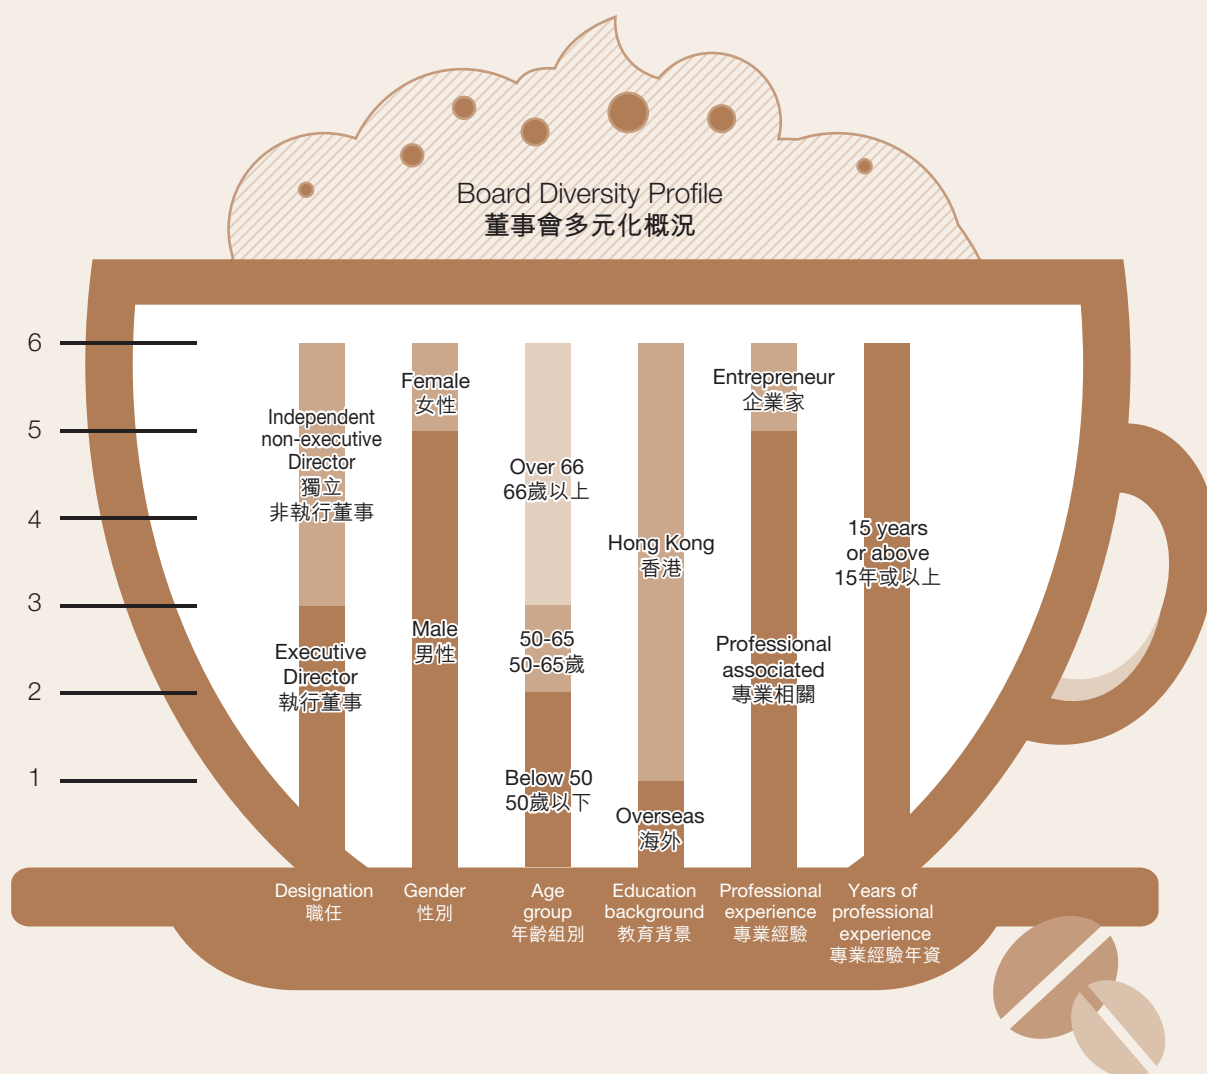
Board Diversity Profile
董事會多元化概況

6
5
4
3
2
1

Independent non-executive Director
獨立非執行董事

Executive Director
執行董事

Female
女性

Male
男性

Over 66
66歲以上

50-65
50-65歲

Below 50
50歲以下

Hong Kong
香港

Overseas
海外

Entrepreneur
企業家

Professional associated
專業相關

15 years or above
15年或以上

Designation
職任

Gender
性別

Age group
年齡組別

Education background
教育背景

Professional experience
專業經驗

Years of professional experience
專業經驗年資